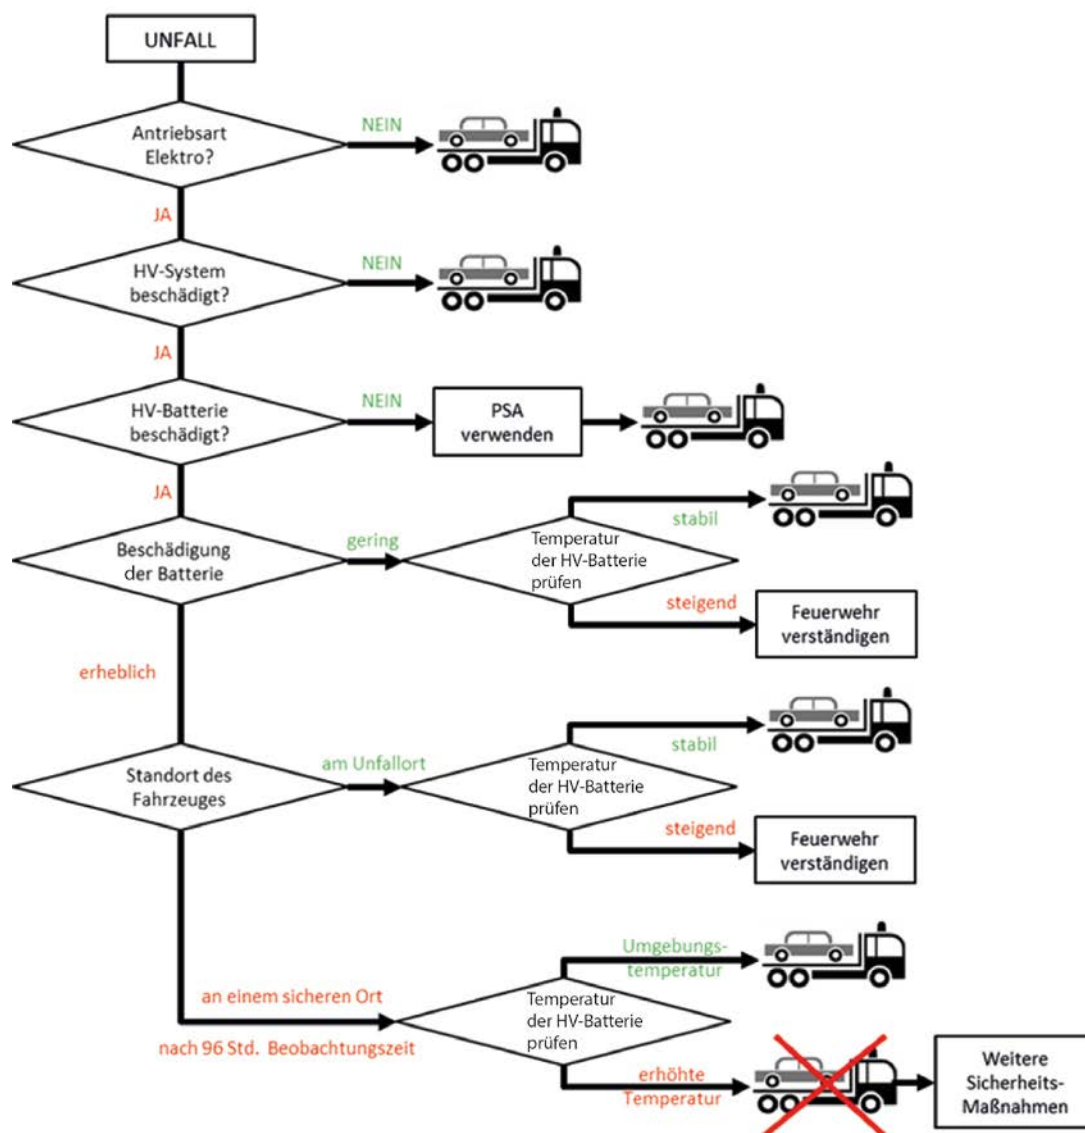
UNFALL

Antriebsart Elektro?

NEIN

JA

HV-System beschädigt?

NEIN

JA

HV-Batterie beschädigt?

NEIN

PSA verwenden

JA

Beschädigung der Batterie

gering

Temperatur der HV-Batterie prüfen

stabil

steigend

Feuerwehr verständigen

erheblich

Standort des Fahrzeuges

am Unfallort

Temperatur der HV-Batterie prüfen

stabil

steigend

Feuerwehr verständigen

an einem sicheren Ort

nach 96 Std. Beobachtungszeit

Temperatur der HV-Batterie prüfen

Umgebungstemperatur

erhöhte Temperatur

Weitere Sicherheits-Maßnahmen